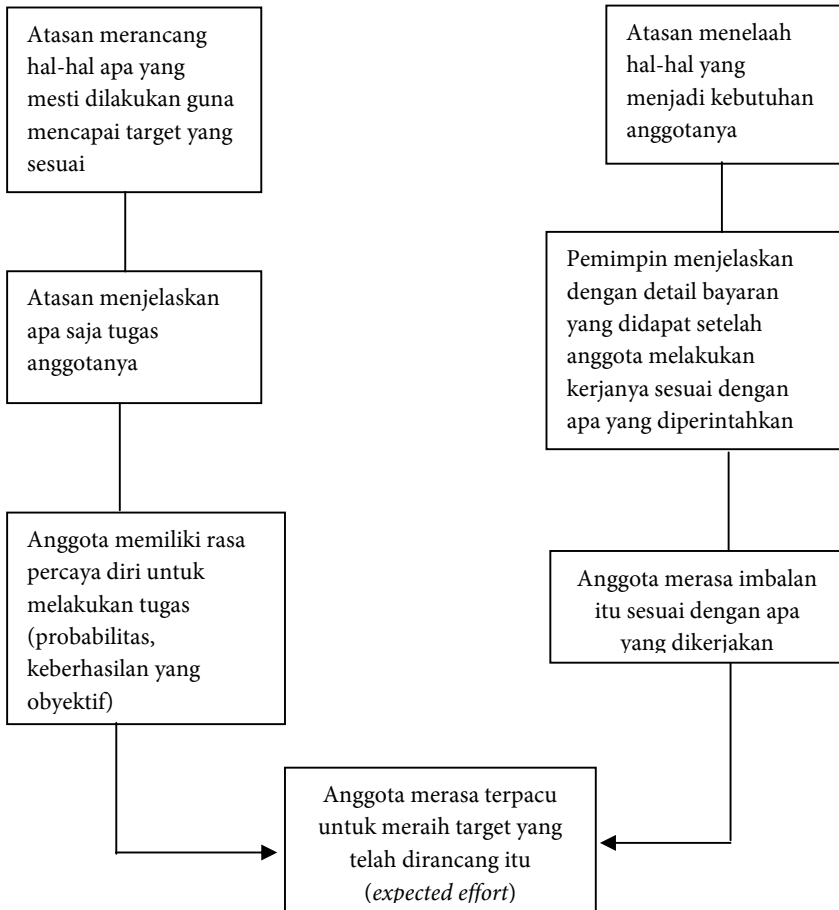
Atasan merancang hal-hal apa yang mesti dilakukan guna mencapai target yang sesuai

Atasan menjelaskan apa saja tugas anggotanya

Anggota memiliki rasa percaya diri untuk melakukan tugas (probabilitas, keberhasilan yang obyektif)

Atasan menelaah hal-hal yang menjadi kebutuhan anggotanya

Pemimpin menjelaskan dengan detail bayaran yang didapat setelah anggota melakukan kerjanya sesuai dengan apa yang diperintahkan

Anggota merasa imbalan itu sesuai dengan apa yang dikerjakan

Anggota merasa terpacu untuk meraih target yang telah dirancang itu (*expected effort*)